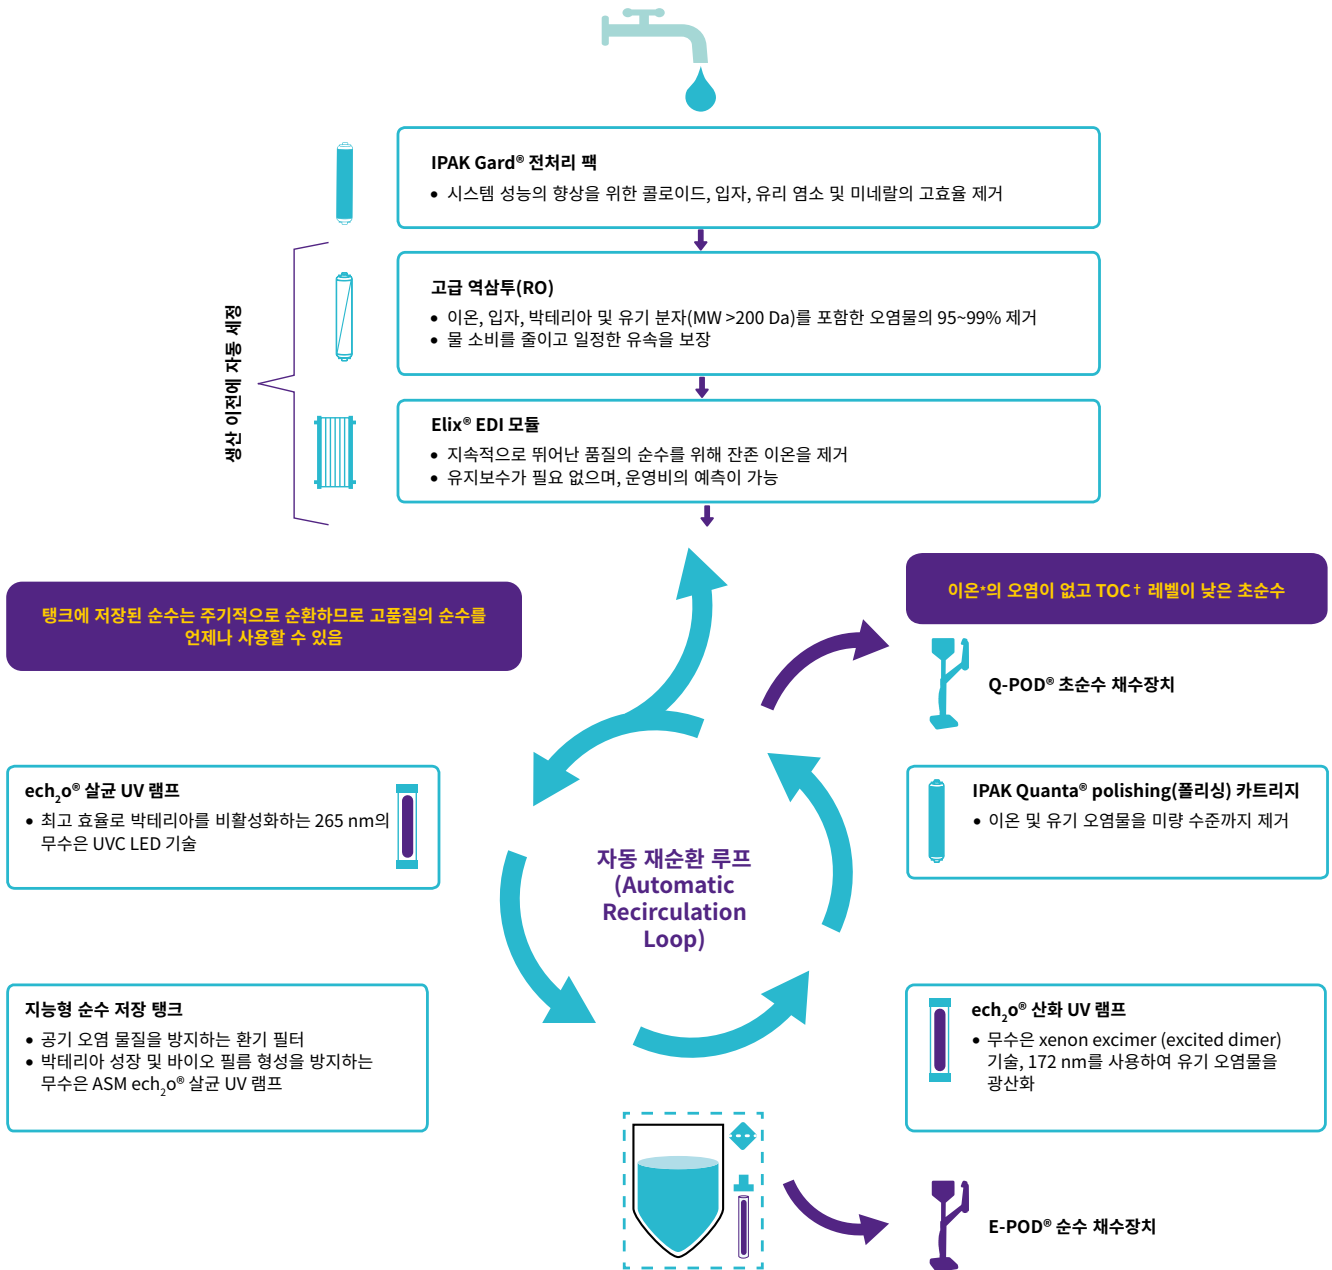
IPAK Gard® 전처리 팩
• 시스템 성능의 향상을 위한 콜로이드, 입자, 유리 염소 및 미네랄의 고효율 제거

생산 이전에 자동 세정

고급 역삼투(RO)
• 이온, 입자, 박테리아 및 유기 분자(MW >200 Da)를 포함한 오염물의 95~99% 제거
• 물 소비를 줄이고 일정한 유속을 보장

Elix® EDI 모듈
• 지속적으로 뛰어난 품질의 순수를 위해 잔존 이온을 제거
• 유지보수가 필요 없으며, 운영비의 예측이 가능

탱크에 저장된 순수는 주기적으로 순환하므로 고품질의 순수를 언제나 사용할 수 있음

이온*의 오염이 없고 TOC† 레벨이 낮은 초순수

Q-POD® 초순수 채수장치

ech$_2$o® 살균 UV 램프
• 최고 효율로 박테리아를 비활성화하는 265 nm의 무수은 UVC LED 기술

IPAK Quanta® polishing(폴리싱) 카트리지
• 이온 및 유기 오염물을 미량 수준까지 제거

자동 재순환 루프 (Automatic Recirculation Loop)

지능형 순수 저장 탱크
• 공기 오염 물질을 방지하는 환기 필터
• 박테리아 성장 및 바이오 필름 형성을 방지하는 무수은 ASM ech$_2$o® 살균 UV 램프

ech$_2$o® 산화 UV 램프
• 무수은 xenon excimer (excited dimer) 기술, 172 nm를 사용하여 유기 오염물을 광산화

E-POD® 순수 채수장치